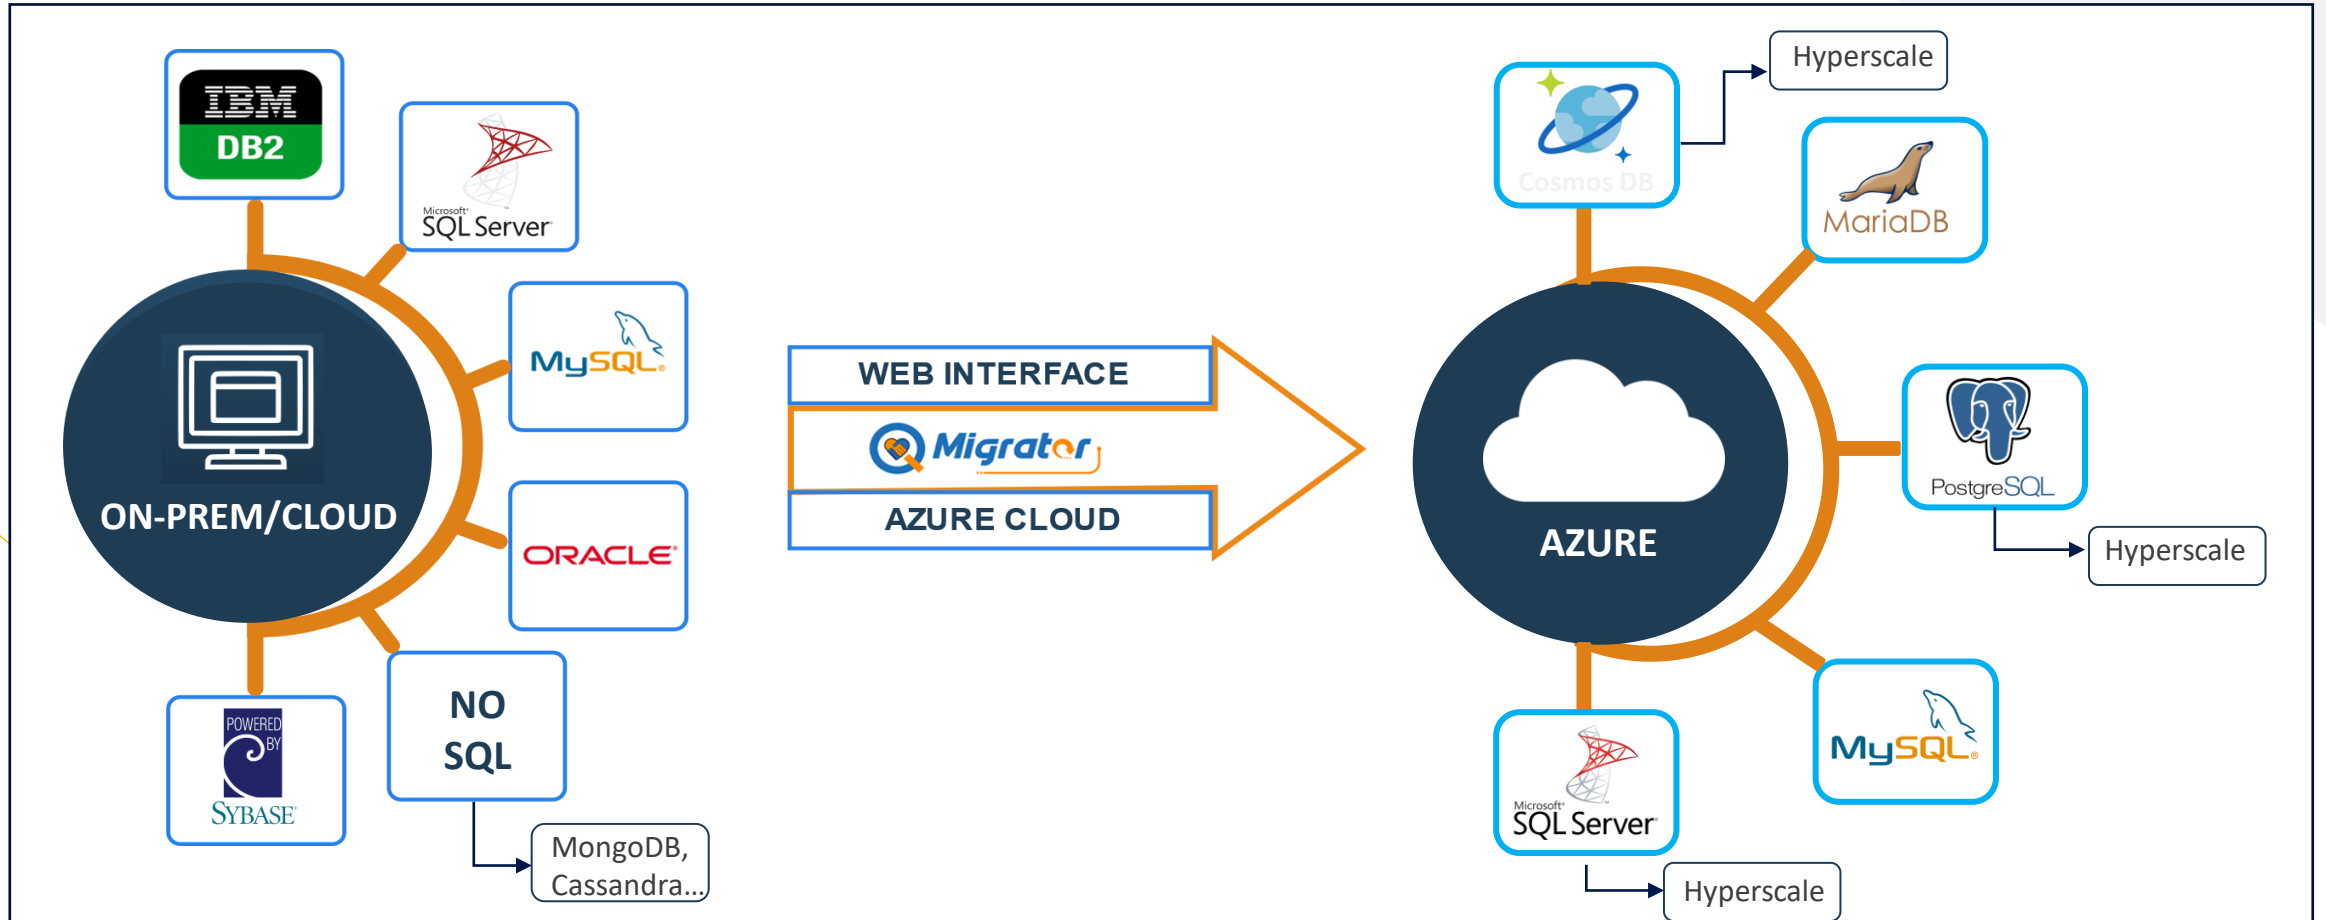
IBM
DB2

Microsoft
SQL Server

MySQL

ORACLE

POWERED BY
SYBASE

NO SQL

MongoDB, Cassandra...

ON-PREM/CLOUD

WEB INTERFACE

Migrator

AZURE CLOUD

Cosmos DB

Hyperscale

MariaDB

PostgreSQL

Hyperscale

AZURE

MySQL

Microsoft
SQL Server

Hyperscale